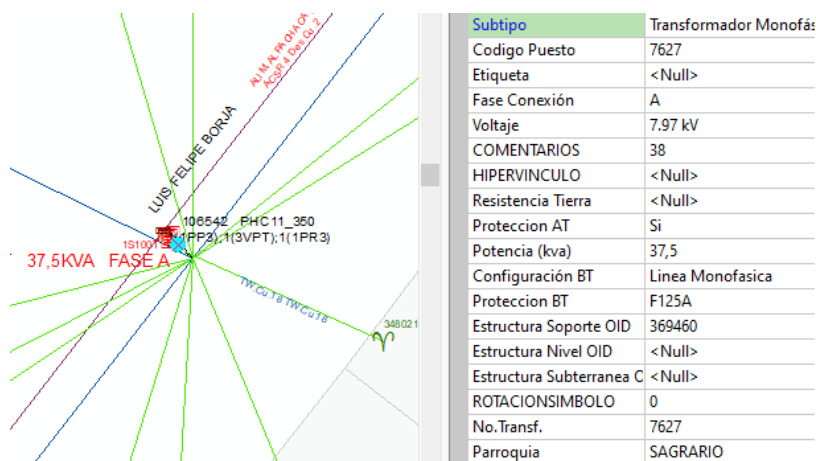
AL M AL PR O H C A
ACSR 4 Des Cu 2

LUIS FELIPE BORJA

106542 PHC11_350
1S1001 (1PP3);1(3VPT);1(1PR3)

37,5KVA FASE A

TW Cu 1s TW Cu 1s

348021

| Subtipo | Transformador Monofás |
|---|---|
| Codigo Puesto | 7627 |
| Etiqueta | <Null> |
| Fase Conexión | A |
| Voltaje | 7.97 kV |
| COMENTARIOS | 38 |
| HIPERVINCULO | <Null> |
| Resistencia Tierra | <Null> |
| Proteccion AT | Si |
| Potencia (kva) | 37,5 |
| Configuración BT | Linea Monofasica |
| Proteccion BT | F125A |
| Estructura Soporte OID | 369460 |
| Estructura Nivel OID | <Null> |
| Estructura Subterranea C | <Null> |
| ROTACIONSIMBOLO | 0 |
| No.Transf. | 7627 |
| Parroquia | SAGRARIO |